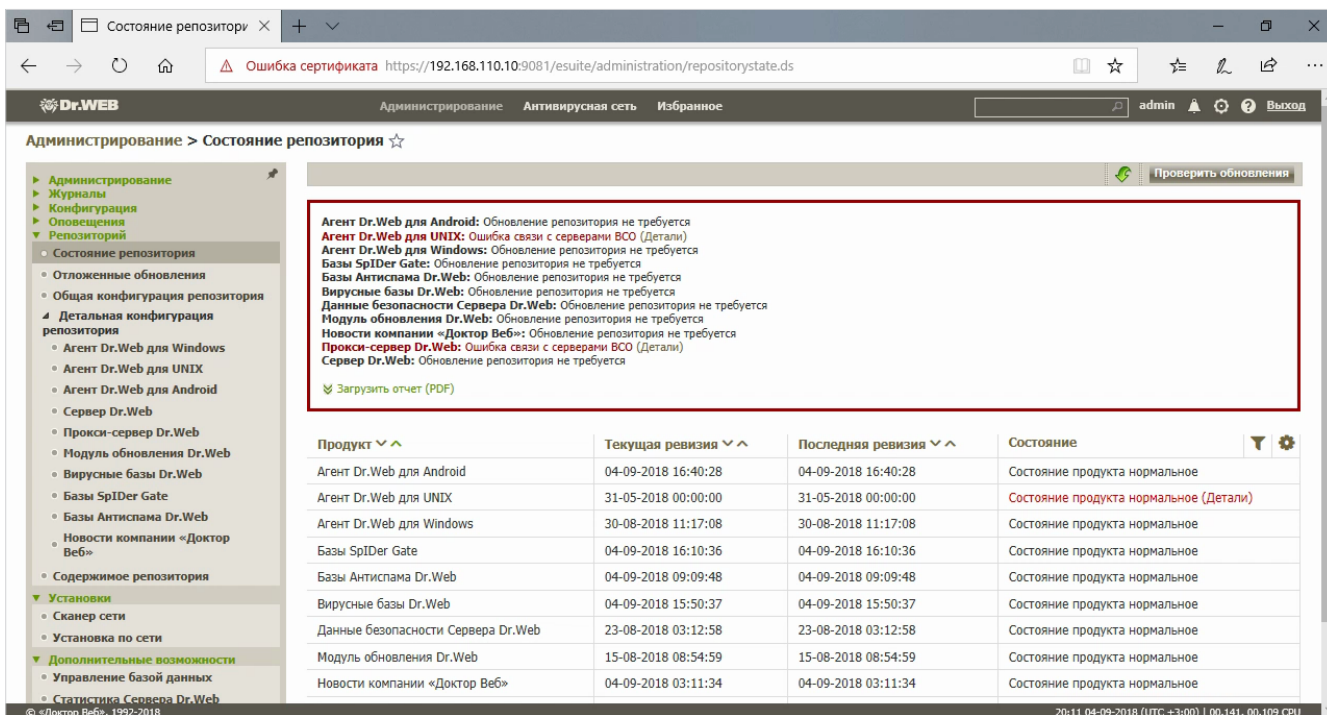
Состояние репозитори ×

Ошибка сертификата https://192.168.110.10:9081/esuite/administration/repositorystate.ds

Dr.WEB

Администрирование Антивирусная сеть Избранное

admin Выход

Администрирование > Состояние репозитория ☆

▸ Администрирование
▸ Журналы
▸ Конфигурация
▸ Оповещения
▾ Репозиторий
◦ Состояние репозитория
◦ Отложенные обновления
◦ Общая конфигурация репозитория
◢ Детальная конфигурация репозитория
◦ Агент Dr.Web для Windows
◦ Агент Dr.Web для UNIX
◦ Агент Dr.Web для Android
◦ Сервер Dr.Web
◦ Прокси-сервер Dr.Web
◦ Модуль обновления Dr.Web
◦ Вирусные базы Dr.Web
◦ Базы SpIDer Gate
◦ Базы Антиспама Dr.Web
◦ Новости компании «Доктор Веб»
◦ Содержимое репозитория
▾ Установки
◦ Сканер сети
◦ Установка по сети
▾ Дополнительные возможности
◦ Управление базой данных
◦ Статистика Сервера Dr.Web

Проверить обновления

Агент Dr.Web для Android: Обновление репозитория не требуется
Агент Dr.Web для UNIX: Ошибка связи с серверами ВСО (Детали)
Агент Dr.Web для Windows: Обновление репозитория не требуется
Базы SpIDer Gate: Обновление репозитория не требуется
Базы Антиспама Dr.Web: Обновление репозитория не требуется
Вирусные базы Dr.Web: Обновление репозитория не требуется
Данные безопасности Сервера Dr.Web: Обновление репозитория не требуется
Модуль обновления Dr.Web: Обновление репозитория не требуется
Новости компании «Доктор Веб»: Обновление репозитория не требуется
Прокси-сервер Dr.Web: Ошибка связи с серверами ВСО (Детали)
Сервер Dr.Web: Обновление репозитория не требуется

Загрузить отчет (PDF)

| Продукт | Текущая ревизия | Последняя ревизия | Состояние |
|---|---|---|---|
| Агент Dr.Web для Android | 04-09-2018 16:40:28 | 04-09-2018 16:40:28 | Состояние продукта нормальное |
| Агент Dr.Web для UNIX | 31-05-2018 00:00:00 | 31-05-2018 00:00:00 | Состояние продукта нормальное (Детали) |
| Агент Dr.Web для Windows | 30-08-2018 11:17:08 | 30-08-2018 11:17:08 | Состояние продукта нормальное |
| Базы SpIDer Gate | 04-09-2018 16:10:36 | 04-09-2018 16:10:36 | Состояние продукта нормальное |
| Базы Антиспама Dr.Web | 04-09-2018 09:09:48 | 04-09-2018 09:09:48 | Состояние продукта нормальное |
| Вирусные базы Dr.Web | 04-09-2018 15:50:37 | 04-09-2018 15:50:37 | Состояние продукта нормальное |
| Данные безопасности Сервера Dr.Web | 23-08-2018 03:12:58 | 23-08-2018 03:12:58 | Состояние продукта нормальное |
| Модуль обновления Dr.Web | 15-08-2018 08:54:59 | 15-08-2018 08:54:59 | Состояние продукта нормальное |
| Новости компании «Доктор Веб» | 04-09-2018 03:11:34 | 04-09-2018 03:11:34 | Состояние продукта нормальное |

© «Доктор Веб», 1992-2018
20:11 04-09-2018 (UTC +3:00) | 00.141, 00.109 CPU